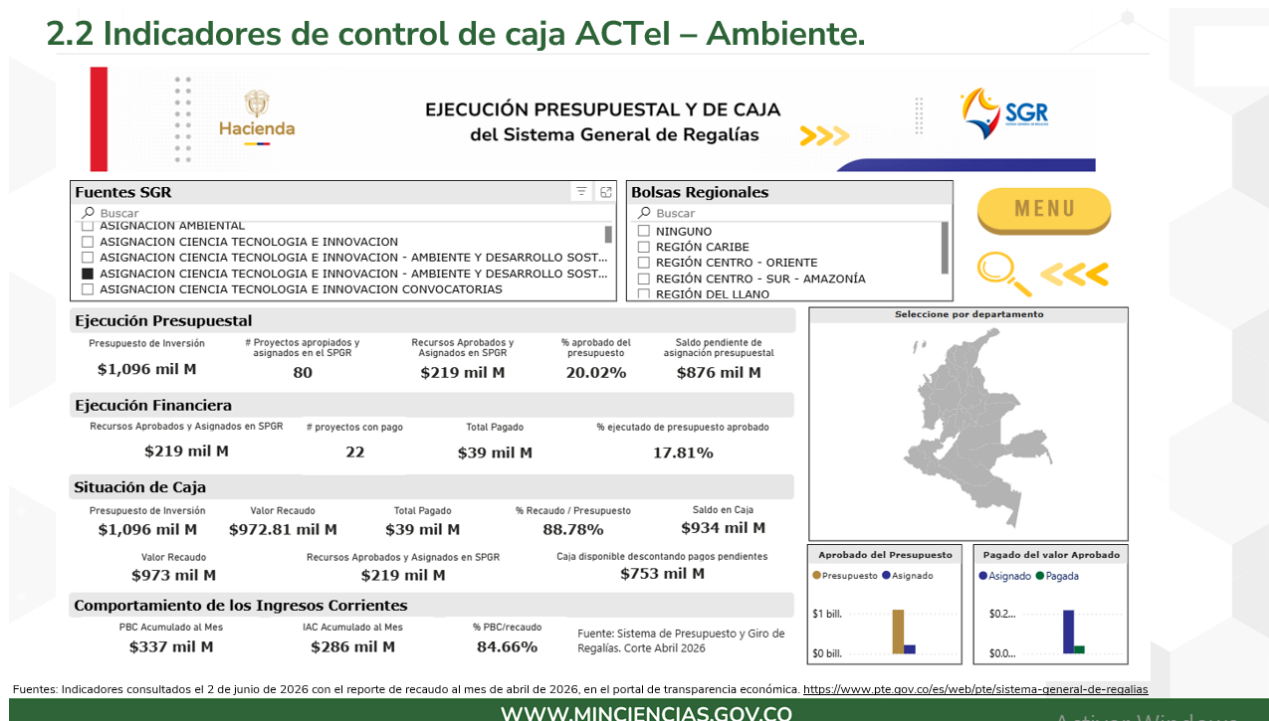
2.2 Indicadores de control de caja ACTeI – Ambiente.

Hacienda

EJECUCIÓN PRESUPUESTAL Y DE CAJA
del Sistema General de Regalías

SGR

Fuentes SGR
Buscar
ASIGNACION AMBIENTAL
ASIGNACION CIENCIA TECNOLOGIA E INNOVACION
ASIGNACION CIENCIA TECNOLOGIA E INNOVACION - AMBIENTE Y DESARROLLO SOST...
ASIGNACION CIENCIA TECNOLOGIA E INNOVACION - AMBIENTE Y DESARROLLO SOST...
ASIGNACION CIENCIA TECNOLOGIA E INNOVACION CONVOCATORIAS

Bolsas Regionales
Buscar
NINGUNO
REGIÓN CARIBE
REGIÓN CENTRO - ORIENTE
REGIÓN CENTRO - SUR - AMAZONÍA
REGIÓN DEL LLANO

MENU

Ejecución Presupuestal

| Presupuesto de Inversión | # Proyectos apropiados y asignados en el SPGR | Recursos Aprobados y Asignados en SPGR | % aprobado del presupuesto | Saldo pendiente de asignación presupuestal |
|---|---|---|---|---|
| $1,096 mil M | 80 | $219 mil M | 20.02% | $876 mil M |

Ejecución Financiera

| Recursos Aprobados y Asignados en SPGR | # proyectos con pago | Total Pagado | % ejecutado de presupuesto aprobado |
|---|---|---|---|
| $219 mil M | 22 | $39 mil M | 17.81% |

Situación de Caja

| Presupuesto de Inversión | Valor Recaudo | Total Pagado | % Recaudo / Presupuesto | Saldo en Caja |
|---|---|---|---|---|
| $1,096 mil M | $972.81 mil M | $39 mil M | 88.78% | $934 mil M |

| Valor Recaudo | Recursos Aprobados y Asignados en SPGR | Caja disponible descontando pagos pendientes |
|---|---|---|
| $973 mil M | $219 mil M | $753 mil M |

Comportamiento de los Ingresos Corrientes

| PBC Acumulado al Mes | IAC Acumulado al Mes | % PBC/recaudo |
|---|---|---|
| $337 mil M | $286 mil M | 84.66% |

Fuente: Sistema de Presupuesto y Giro de Regalías. Corte Abril 2026

Seleccione por departamento

Aprobado del Presupuesto
Presupuesto Asignado
$1 bill.
$0 bill.

Pagado del valor Aprobado
Asignado Pagada
$0.2...
$0.0...

Fuentes: Indicadores consultados el 2 de junio de 2026 con el reporte de recaudo al mes de abril de 2026, en el portal de transparencia económica. https://www.pte.gov.co/es/web/pte/sistema-general-de-regalias

WWW.MINCIENCIAS.GOV.CO
Activar Windows